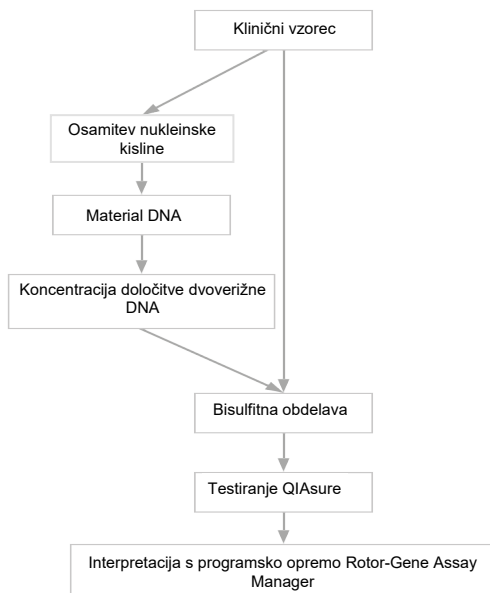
Klinični vzorec

Osamitev nukleinske kisline

Material DNA

Koncentracija določitve dvoverižne DNA

Bisulfitna obdelava

Testiranje QIAsure

Interpretacija s programsko opremo Rotor-Gene Assay Manager